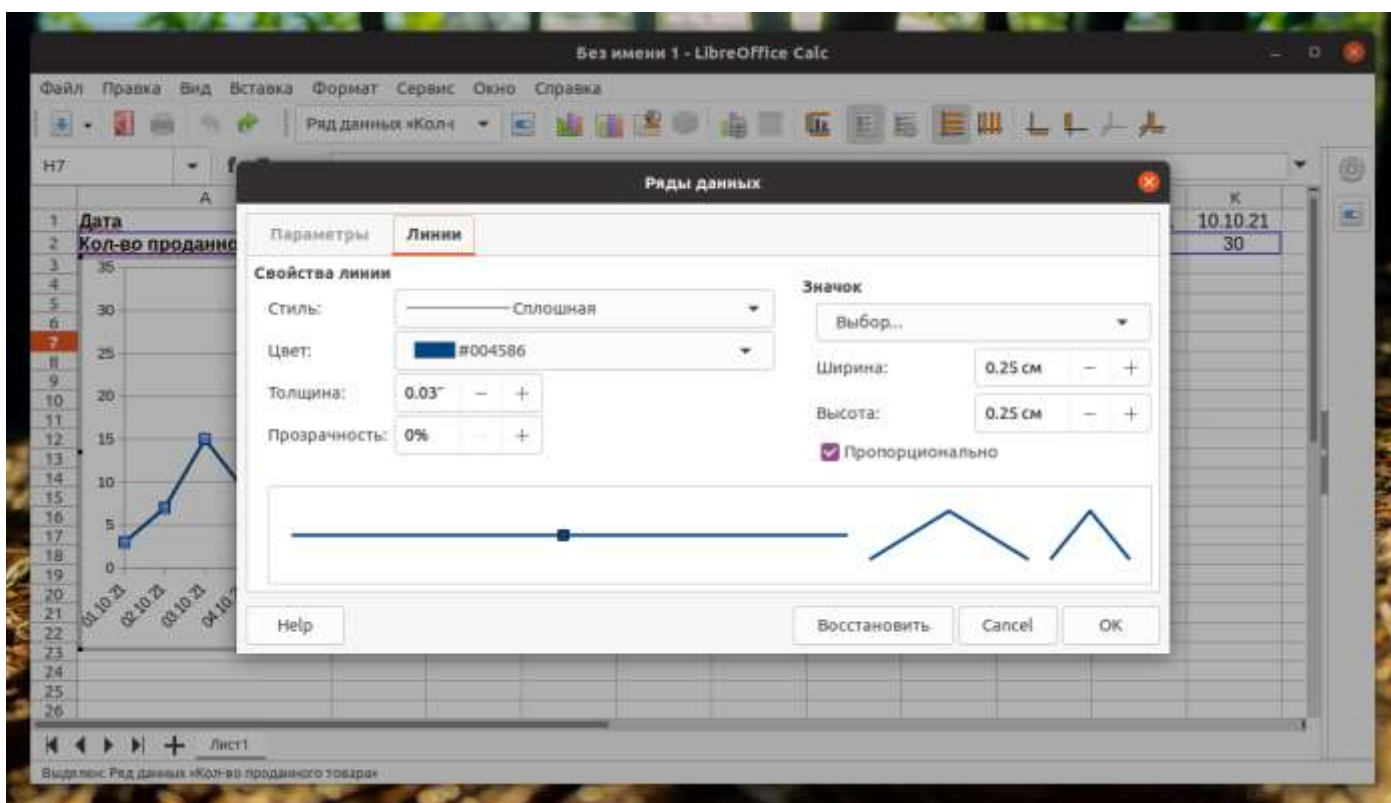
Без имени 1 - LibreOffice Calc

Файл Правка Вид Вставка Формат Сервис Окно Справка

Ряд данных «Кол-

H7

A

K

1 Дата

2 Кол-во проданно

10.10.21

30

35

30

25

20

15

10

5

0

01.10.21 02.10.21 03.10.21 04.10

Ряды данных

Параметры Линии

Свойства линии

Стиль: Сплошная

Цвет: #004586

Толщина: 0.03"

Прозрачность: 0%

Значок

Выбор...

Ширина: 0.25 см

Высота: 0.25 см

Пропорционально

Help

Восстановить

Cancel

OK

Лист1

Выделено: Ряд данных «Кол-во проданного товара»